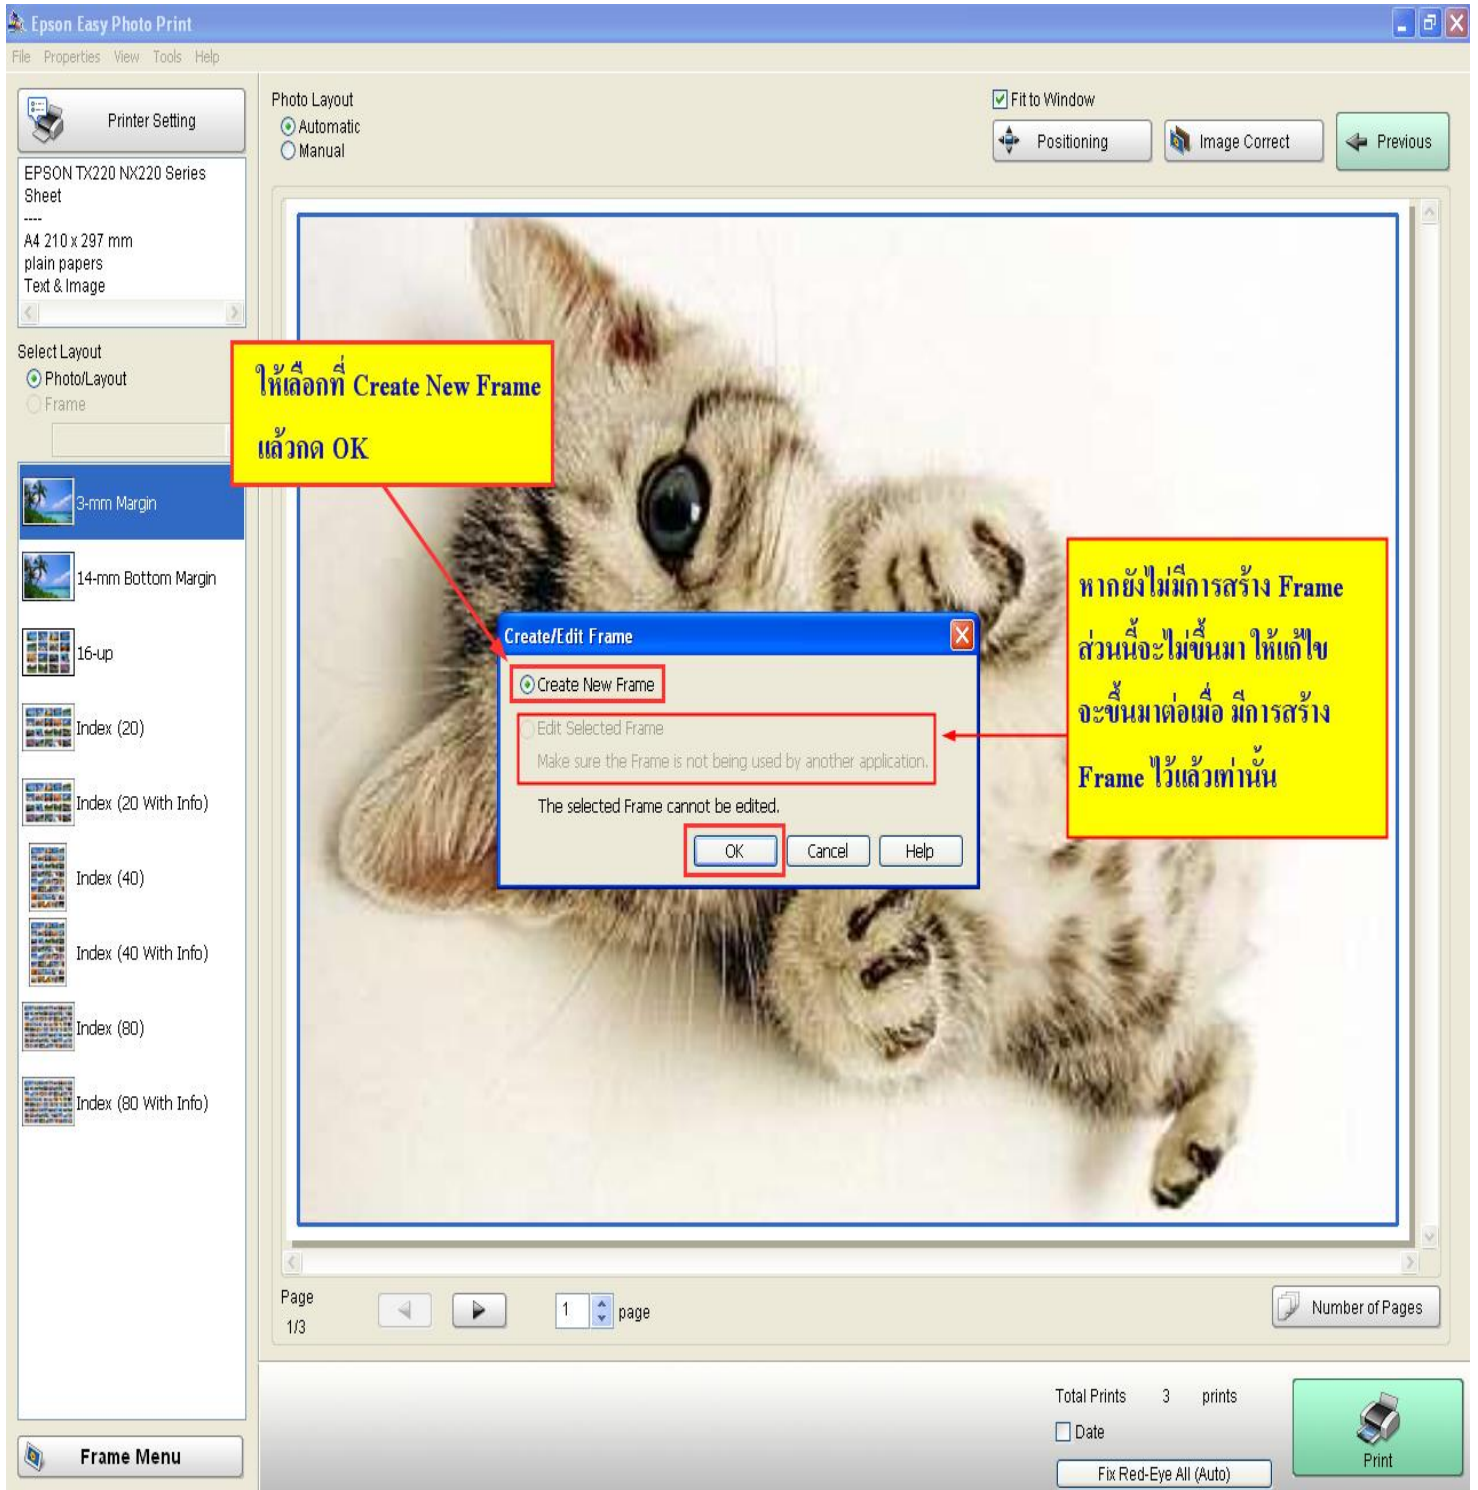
Epson Easy Photo Print

File Properties View Tools Help

Printer Setting

EPSON TX220 NX220 Series
Sheet
----
A4 210 x 297 mm
plain papers
Text & Image

Select Layout
Photo/Layout
Frame

3-mm Margin
14-mm Bottom Margin
16-up
Index (20)
Index (20 With Info)
Index (40)
Index (40 With Info)
Index (80)
Index (80 With Info)

Frame Menu

Photo Layout
Automatic
Manual

Fit to Window
Positioning
Image Correct
Previous

ให้เลือกที่ Create New Frame แล้วกด OK

Create/Edit Frame
Create New Frame
Edit Selected Frame
Make sure the Frame is not being used by another application.
The selected Frame cannot be edited.
OK Cancel Help

หากยังไม่มีการสร้าง Frame ส่วนนี้จะไม่ขึ้นมา ให้แก้ไข จะขึ้นมาต่อเมื่อ มีการสร้าง Frame ไว้แล้วเท่านั้น

Page
1/3
1 page
Number of Pages

Total Prints 3 prints
Date
Fix Red-Eye All (Auto)
Print